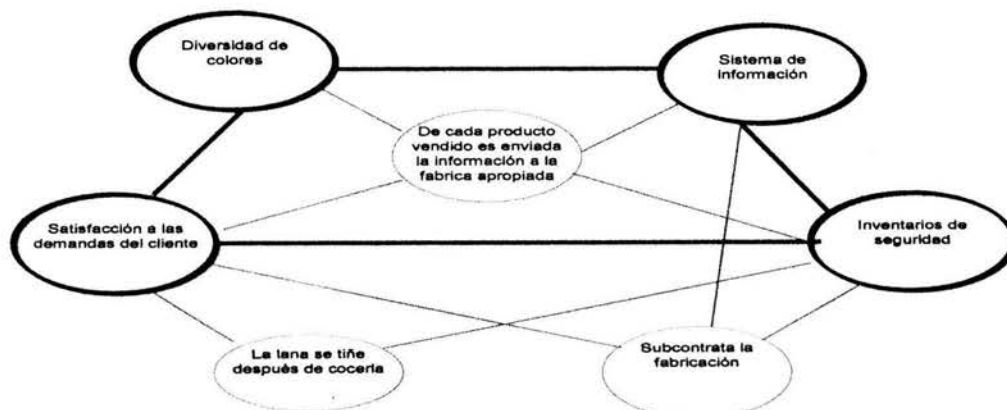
Diversidad de colores

Sistema de información

De cada producto vendido es enviada la información a la fabrica apropiada

Satisfacción a las demandas del cliente

Inventarios de seguridad

La lana se tiñe después de cocerla

Subcontrata la fabricación